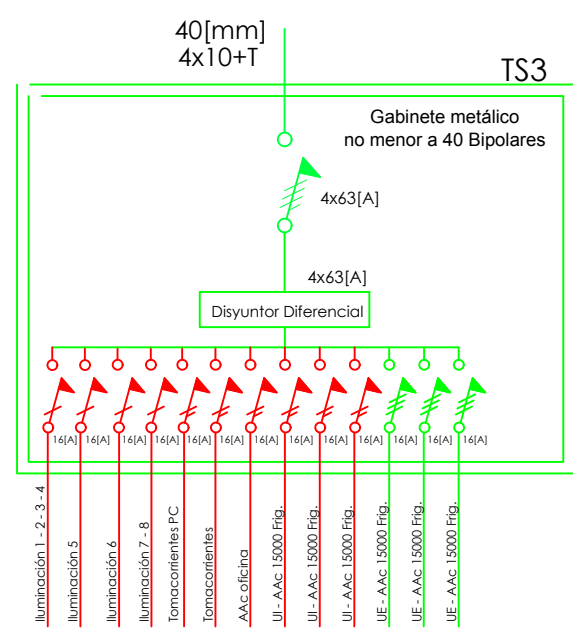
40[mm]
4x10+T

TS3

Gabinete metálico
no menor a 40 Bipolares

4x63[A]

4x63[A]

Disyuntor Diferencial

16[A] 16[A] 16[A] 16[A] 16[A] 16[A] 16[A] 16[A] 16[A] 16[A] 16[A] 16[A] 16[A]

Iluminación 1 - 2 - 3 - 4
Iluminación 5
Iluminación 6
Iluminación 7 - 8
Tomacorrientes PC
Tomacorrientes
AAc oficina
UI - AAc 15000 Frig.
UI - AAc 15000 Frig.
UI - AAc 15000 Frig.
UE - AAc 15000 Frig.
UE - AAc 15000 Frig.
UE - AAc 15000 Frig.